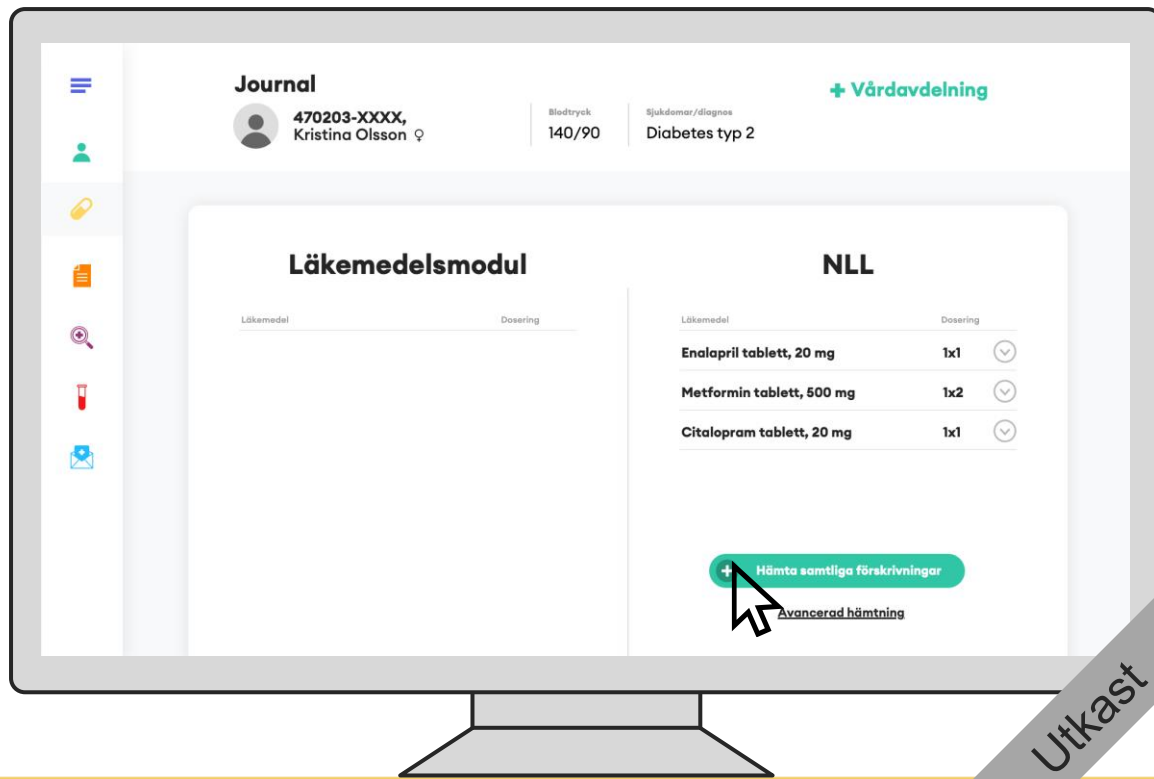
Journal

470203-XXXX,
Kristina Olsson ♀

Blodtryck
140/90

Sjukdomar/diagnos
Diabetes typ 2

+ Vårdavdelning

Läkemedelsmodul

| Läkemedel | Dosering |
|---|---|

NLL

| Läkemedel | Dosering |
|---|---|
| Enalapril tablett, 20 mg | 1x1 |
| Metformin tablett, 500 mg | 1x2 |
| Citalopram tablett, 20 mg | 1x1 |

+ Hämta samtliga förskrivningar

Avancerad hämtning

Utkast